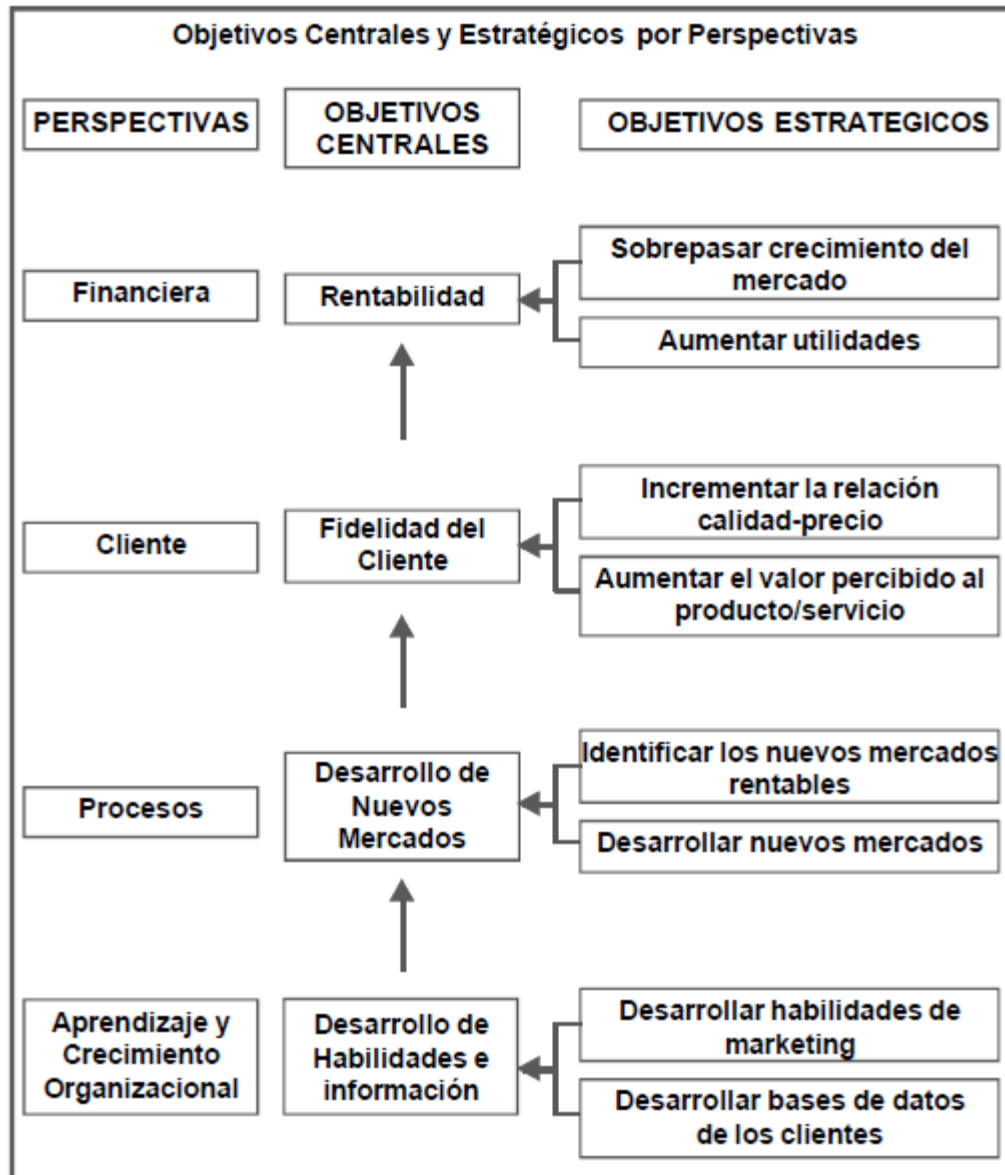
Objetivos Centrales y Estratégicos por Perspectivas

PERSPECTIVAS

OBJETIVOS CENTRALES

OBJETIVOS ESTRATEGICOS

Financiera

Rentabilidad

Sobrepasar crecimiento del mercado

Aumentar utilidades

Cliente

Fidelidad del Cliente

Incrementar la relación calidad-precio

Aumentar el valor percibido al producto/servicio

Procesos

Desarrollo de Nuevos Mercados

Identificar los nuevos mercados rentables

Desarrollar nuevos mercados

Aprendizaje y Crecimiento Organizacional

Desarrollo de Habilidades e información

Desarrollar habilidades de marketing

Desarrollar bases de datos de los clientes